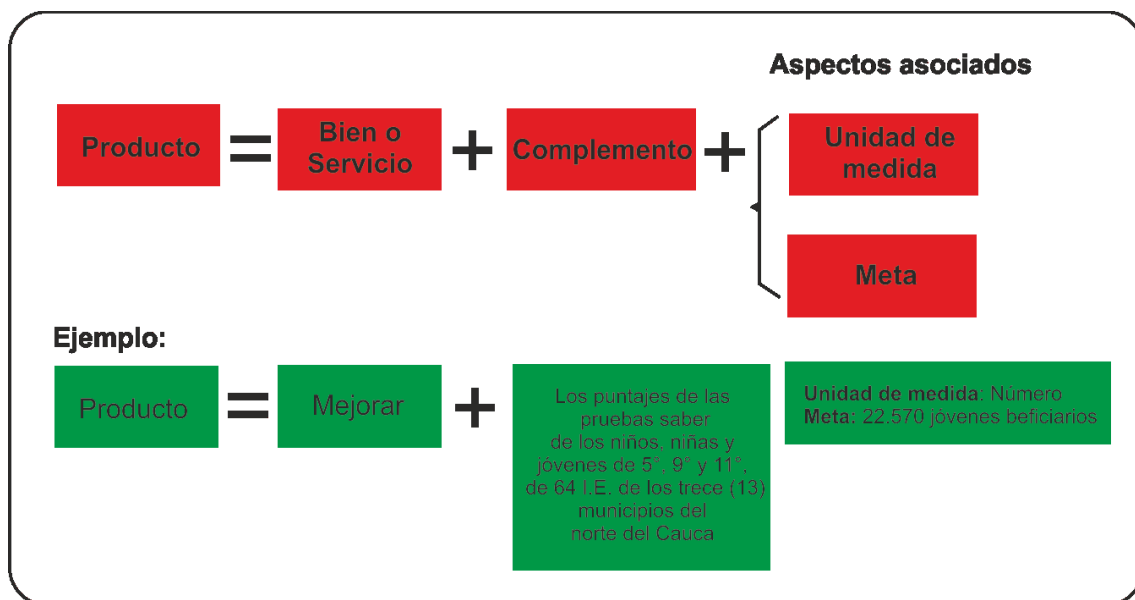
Aspectos asociados

Producto = Bien o Servicio + Complemento + Unidad de medida

Meta

Ejemplo:

Producto = Mejorar + Los puntajes de las pruebas saber de los niños, niñas y jóvenes de 5°, 9° y 11°, de 64 I.E. de los trece (13) municipios del norte del Cauca

Unidad de medida: Número
Meta: 22.570 jóvenes beficiarios